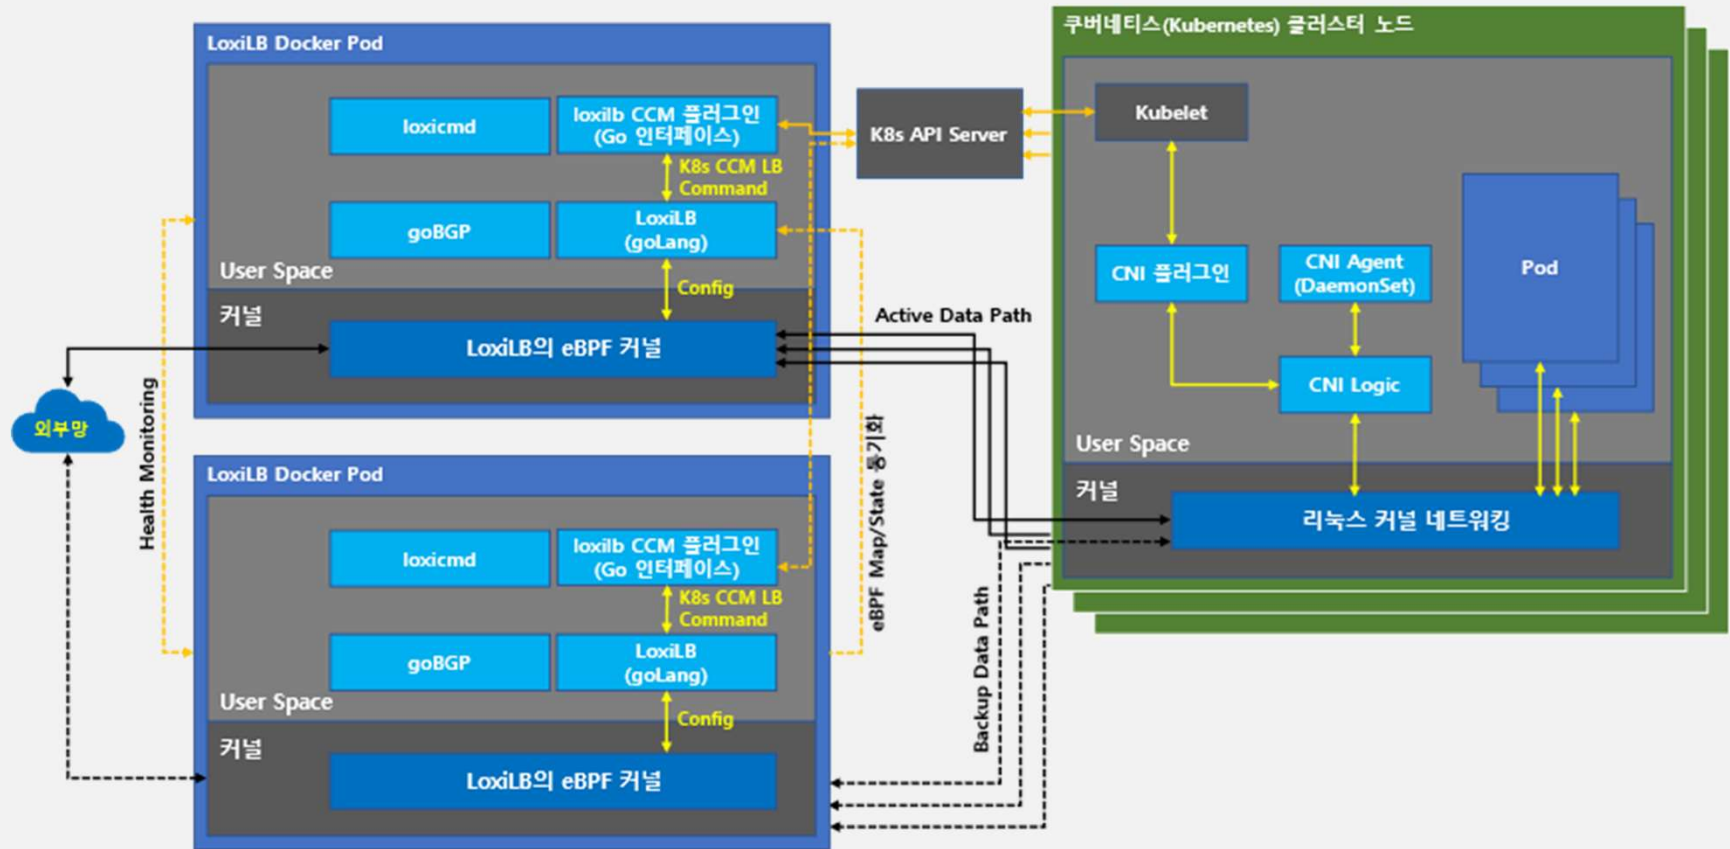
LoxiLB Docker Pod

loxicmd

loxilb CCM 플러그인 (Go 인터페이스)

K8s CCM LB Command

goBGP

LoxiLB (goLang)

User Space

Config

커널

LoxiLB의 eBPF 커널

K8s API Server

쿠버네티스(Kubernetes) 클러스터 노드

Kubelet

CNI 플러그인

CNI Agent (DaemonSet)

Pod

CNI Logic

User Space

커널

리눅스 커널 네트워킹

Active Data Path

외부망

Health Monitoring

eBPF Map/State 동기화

LoxiLB Docker Pod

loxicmd

loxilb CCM 플러그인 (Go 인터페이스)

K8s CCM LB Command

goBGP

LoxiLB (goLang)

User Space

Config

커널

LoxiLB의 eBPF 커널

Backup Data Path